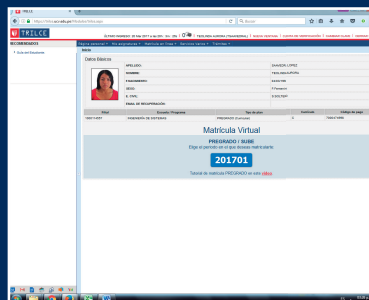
TRILCE

https://trilce.ucvvirtual.edu.pe/Matricula/Inicio.aspx

Buscar

TRILCE

VIERNES 26 Mar 2017 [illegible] TEOLINDA AURORA (SAAVEDRA) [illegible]

RECOMENDADOS

Aula del Estudiante

Inicio

Datos Básicos

APELLIDO: SAAVEDRA LOPEZ

NOMBRE: TEOLINDA AURORA

TRAMITANDO: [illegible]

SEXO: Femenino

E_EMAIL: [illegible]

EMAIL DE RECUPERACIÓN

| Ciclo | Escuela / Programa | Tipo de plan | Semestre | Código de pago |
|---|---|---|---|---|
| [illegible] | INGENIERÍA DE SISTEMAS | PREGRADO (Comercial) | 5 | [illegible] |

Matrícula Virtual

PREGRADO / SUBE

Elige el periodo en el que deseas matricularte

201701

Tutorial de matrícula PREGRADO en este clic